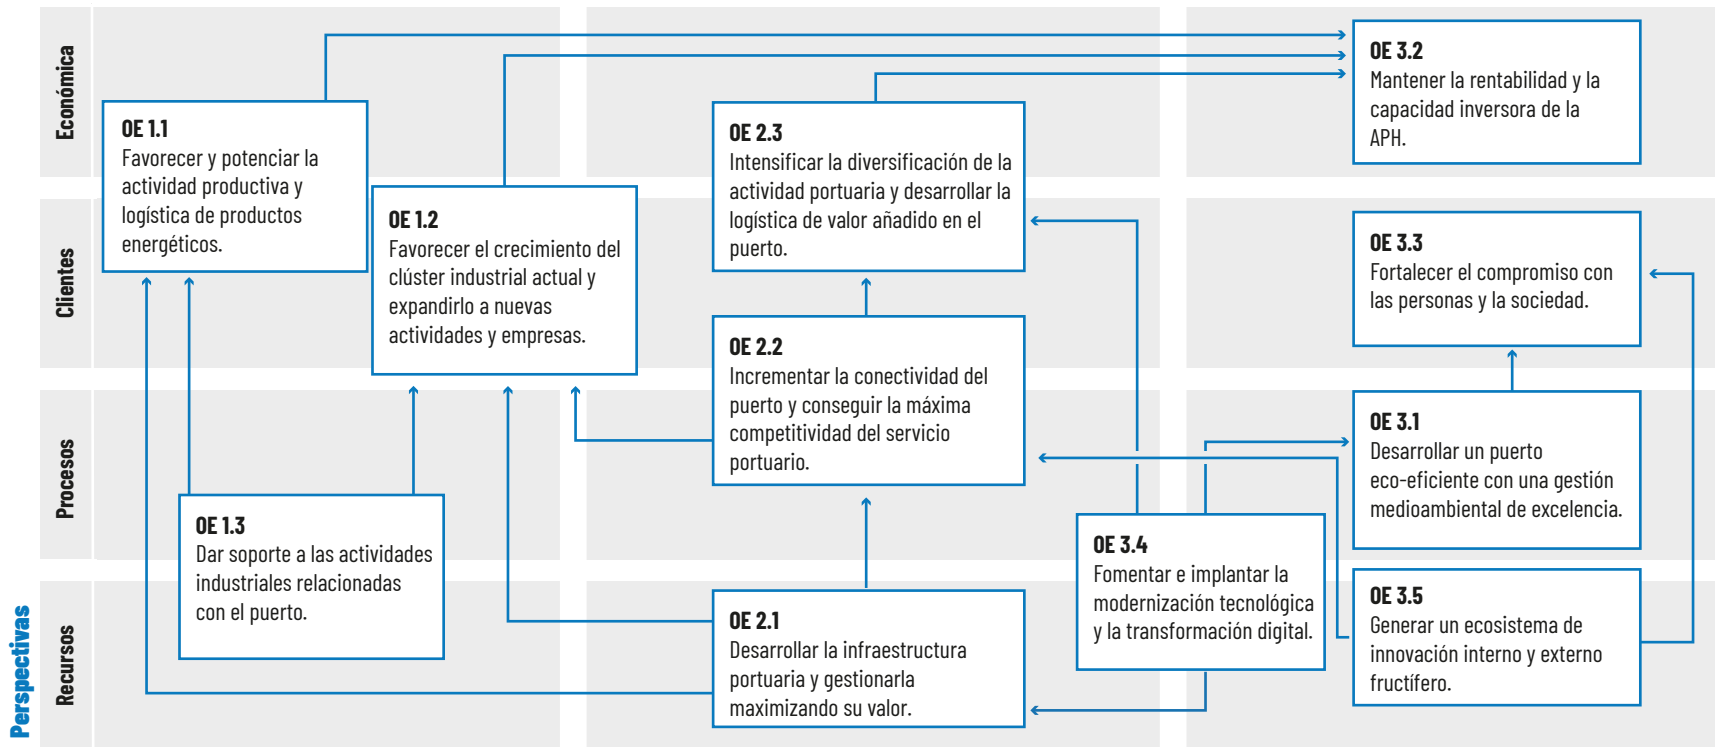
Perspectivas

Económica

Clientes

Procesos

Recursos

OE 1.1
Favorecer y potenciar la actividad productiva y logística de productos energéticos.

OE 1.2
Favorecer el crecimiento del clúster industrial actual y expandirlo a nuevas actividades y empresas.

OE 1.3
Dar soporte a las actividades industriales relacionadas con el puerto.

OE 2.3
Intensificar la diversificación de la actividad portuaria y desarrollar la logística de valor añadido en el puerto.

OE 2.2
Incrementar la conectividad del puerto y conseguir la máxima competitividad del servicio portuario.

OE 2.1
Desarrollar la infraestructura portuaria y gestionarla maximizando su valor.

OE 3.4
Fomentar e implantar la modernización tecnológica y la transformación digital.

OE 3.2
Mantener la rentabilidad y la capacidad inversora de la APH.

OE 3.3
Fortalecer el compromiso con las personas y la sociedad.

OE 3.1
Desarrollar un puerto eco-eficiente con una gestión medioambiental de excelencia.

OE 3.5
Generar un ecosistema de innovación interno y externo fructífero.